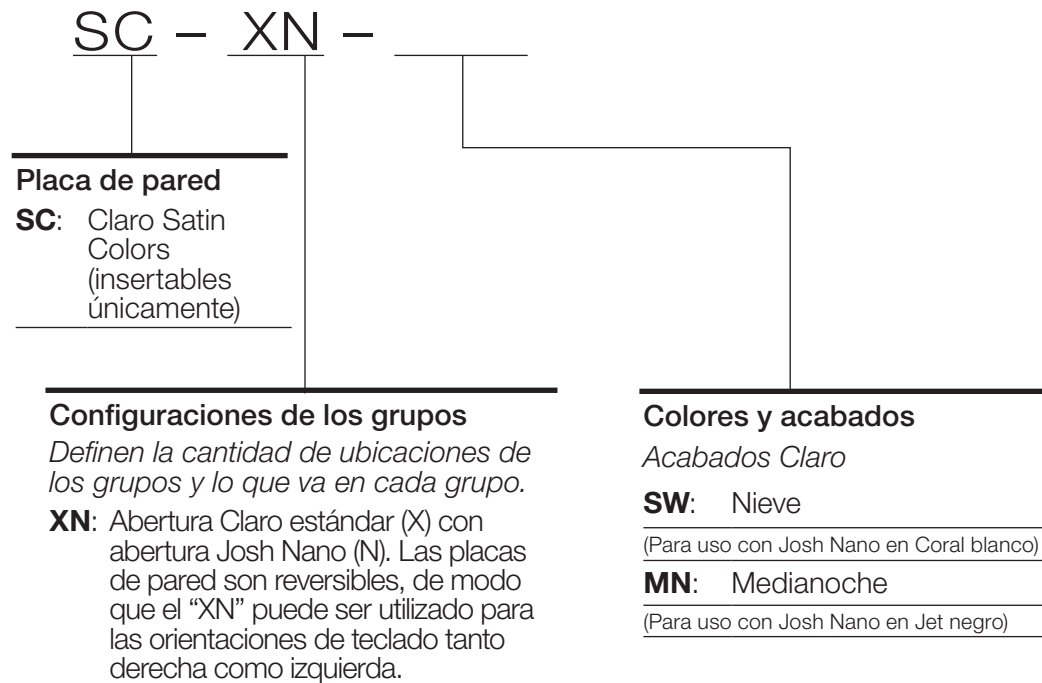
SC – XN – ____

Placa de pared

**SC**: Claro Satin Colors (insertables únicamente)

Configuraciones de los grupos

*Definen la cantidad de ubicaciones de los grupos y lo que va en cada grupo.*

**XN**: Abertura Claro estándar (X) con abertura Josh Nano (N). Las placas de pared son reversibles, de modo que el "XN" puede ser utilizado para las orientaciones de teclado tanto derecha como izquierda.

Colores y acabados

*Acabados Claro*

**SW**: Nieve

(Para uso con Josh Nano en Coral blanco)

**MN**: Medianoche

(Para uso con Josh Nano en Jet negro)